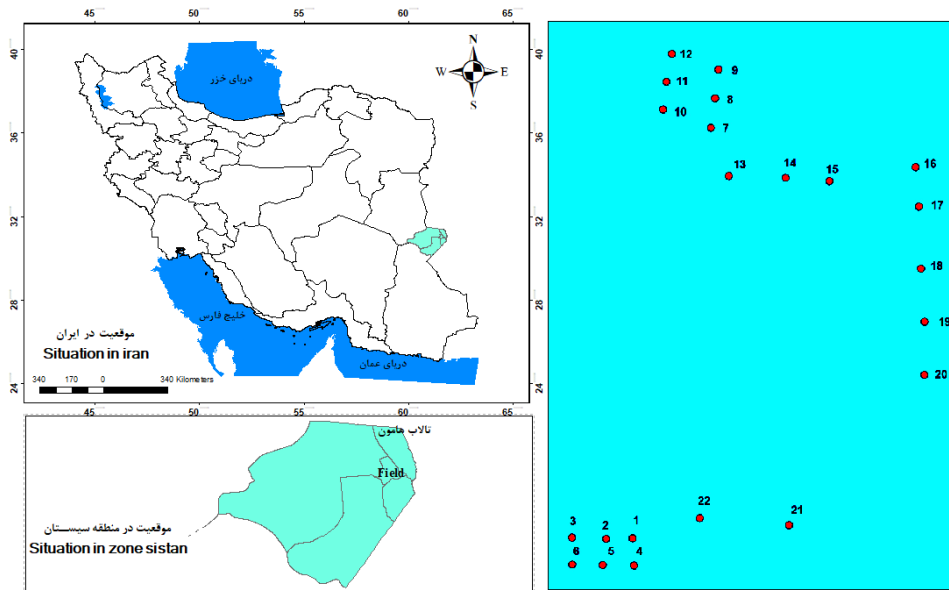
45 50 55 60 65

40
36
32
28
24

N
W E
S

دریای خزر

خلیج فارس

دریای عمان

موقعیت در ایران
Situation in iran

340 170 0 340 Kilometers

45 50 55 60 65

40
36
32
28
24

تالاب هامون

Field

موقعیت در منطقه سیستان
Situation in zone sistan

12
9
11
8
10
7
13
14
15
16
17
18
19
20
22
21
3
2
1
6
5
4